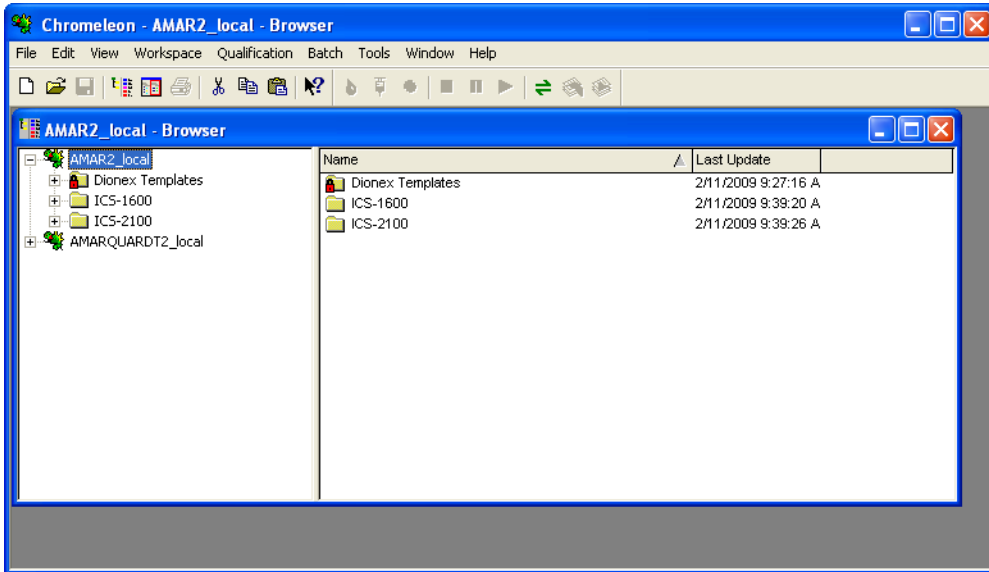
Chromeleon - AMAR2_local - Browser

File Edit View Workspace Qualification Batch Tools Window Help

AMAR2_local - Browser

AMAR2_local
Dionex Templates
ICS-1600
ICS-2100
AMARQUARDT2_local

| Name | Last Update |
|---|---|
| Dionex Templates | 2/11/2009 9:27:16 A |
| ICS-1600 | 2/11/2009 9:39:20 A |
| ICS-2100 | 2/11/2009 9:39:26 A |